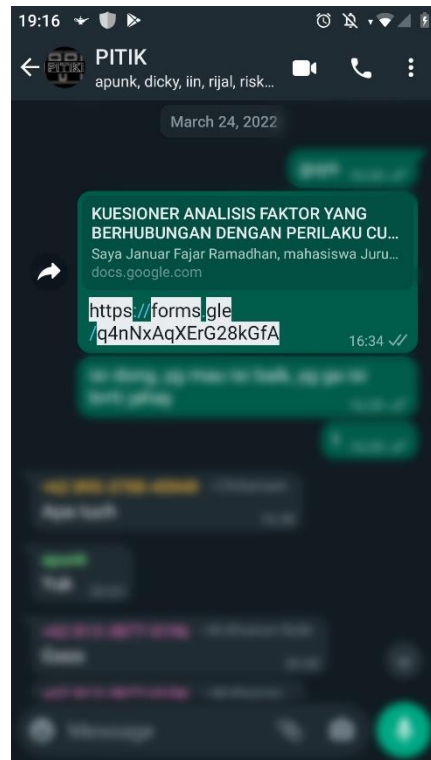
19:16

PITIK
apunk, dicky, iin, rijal, risk...

March 24, 2022

KUESIONER ANALISIS FAKTOR YANG BERHUBUNGAN DENGAN PERILAKU CU...
Saya Januar Fajar Ramadhan, mahasiswa Juru...
docs.google.com

https://forms.gle/q4nNxAqXErG28kGfA
16:34

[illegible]

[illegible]

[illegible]

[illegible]

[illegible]

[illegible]